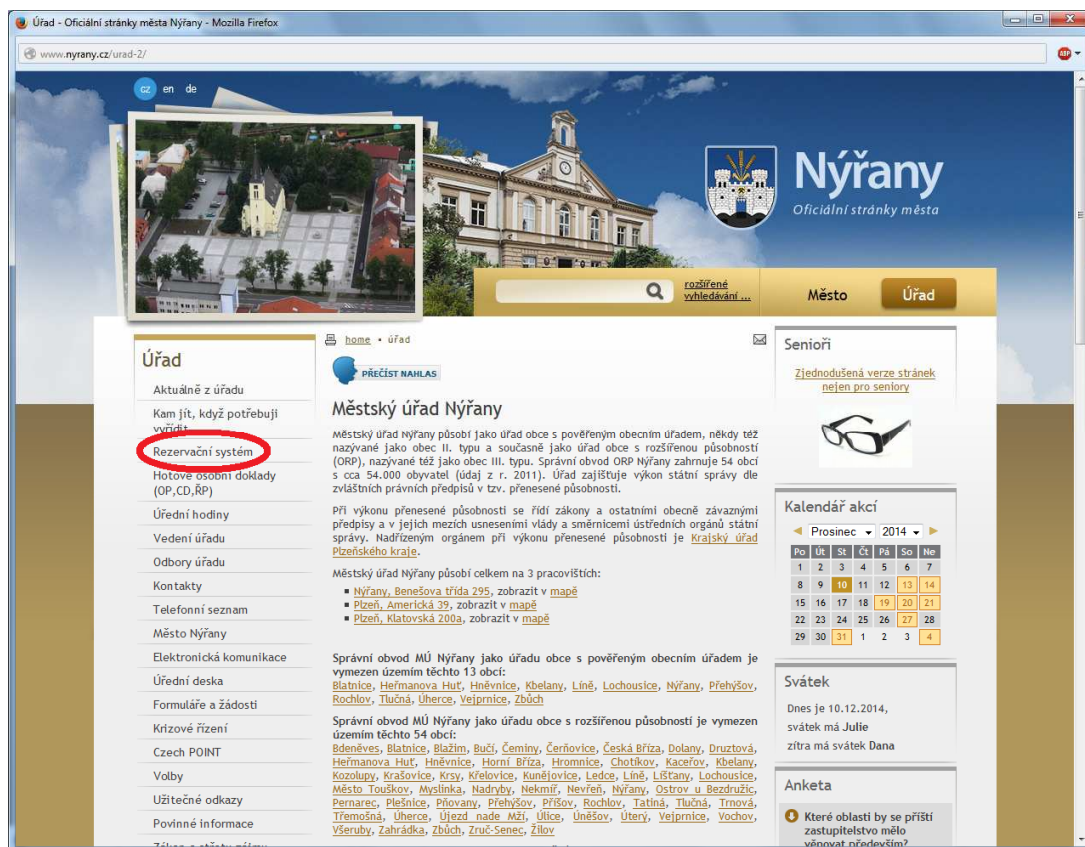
Úřad - Oficiální stránky města Nýřany - Mozilla Firefox

www.nyrany.cz/urad-2/

cz en de

Nýřany
Oficiální stránky města

rozšířené vyhledávání ...

Město Úřad

Úřad

Aktuálně z úřadu
Kam jít, když potřebuji vyřídit
Rezervační systém
Hotové osobní doklady (OP,CD,ŘP)
Úřední hodiny
Vedení úřadu
Odbory úřadu
Kontakty
Telefonní seznam
Město Nýřany
Elektronická komunikace
Úřední deska
Formuláře a žádosti
Krizové řízení
Czech POINT
Volby
Užitečné odkazy
Povinné informace

home » úřad

PŘEČÍST NAHLAS

Městský úřad Nýřany

Městský úřad Nýřany působí jako úřad obce s pověřeným obecním úřadem, někdy též nazývané jako obec II. typu a současně jako úřad obce s rozšířenou působností (ORP), nazývané též jako obec III. typu. Správní obvod ORP Nýřany zahrnuje 54 obcí s cca 54.000 obyvatel (údaj z r. 2011). Úřad zajišťuje výkon státní správy dle zvláštních právních předpisů v tzv. přenesené působnosti.

Při výkonu přenesené působnosti se řídí zákony a ostatními obecně závaznými předpisy a v jejich mezích usneseními vlády a směrnicemi ústředních orgánů státní správy. Nadřízeným orgánem při výkonu přenesené působnosti je Krajský úřad Plzeňského kraje.

Městský úřad Nýřany působí celkem na 3 pracovištích:

- Nýřany, Benešova třída 295, zobrazit v mapě
- Plzeň, Americká 39, zobrazit v mapě
- Plzeň, Klatovská 200a, zobrazit v mapě

Správní obvod MÚ Nýřany jako úřadu obce s pověřeným obecním úřadem je vymezen územím těchto 13 obcí:
Blatnice, Heřmanova Huť, Hněvnice, Kbelany, Líně, Lochousice, Nýřany, Přehýšov, Rochlov, Tlučná, Úherce, Vejprnice, Zbůch

Správní obvod MÚ Nýřany jako úřadu obce s rozšířenou působností je vymezen územím těchto 54 obcí:
Bdeněves, Blatnice, Blažim, Bučí, Čeminy, Čerňovice, Česká Bříza, Dolany, Druztová, Heřmanova Huť, Hněvnice, Horní Bříza, Hromnice, Chotíkov, Kaceřov, Kbelany, Kozolupy, Krašovice, Krsy, Křelovice, Kunějovice, Ledce, Líně, Líšťany, Lochousice, Město Touškov, Myslinka, Nadryby, Nekmíř, Nevřeň, Nýřany, Ostrov u Bezdružic, Pernarec, Plešnice, Pňovany, Přehýšov, Příšov, Rochlov, Tatiná, Tlučná, Trnová, Třemošná, Úherce, Újezd nade Mží, Úlice, Úněšov, Úterý, Vejprnice, Vochov, Všeruby, Zahrádka, Zbůch, Zruč-Senec, Žilov

Senioři

Zjednodušená verze stránek nejen pro seniory

Kalendář akcí

Prosinec 2014

| Po | Út | St | Čt | Pá | So | Ne |
|---|---|---|---|---|---|---|
| 1 | 2 | 3 | 4 | 5 | 6 | 7 |
| 8 | 9 | 10 | 11 | 12 | 13 | 14 |
| 15 | 16 | 17 | 18 | 19 | 20 | 21 |
| 22 | 23 | 24 | 25 | 26 | 27 | 28 |
| 29 | 30 | 31 | 1 | 2 | 3 | 4 |

Svátek

Dnes je 10.12.2014, svátek má Julie
zítra má svátek Dana

Anketa

Které oblasti by se příští zastupitelstvo mělo věnovat především?